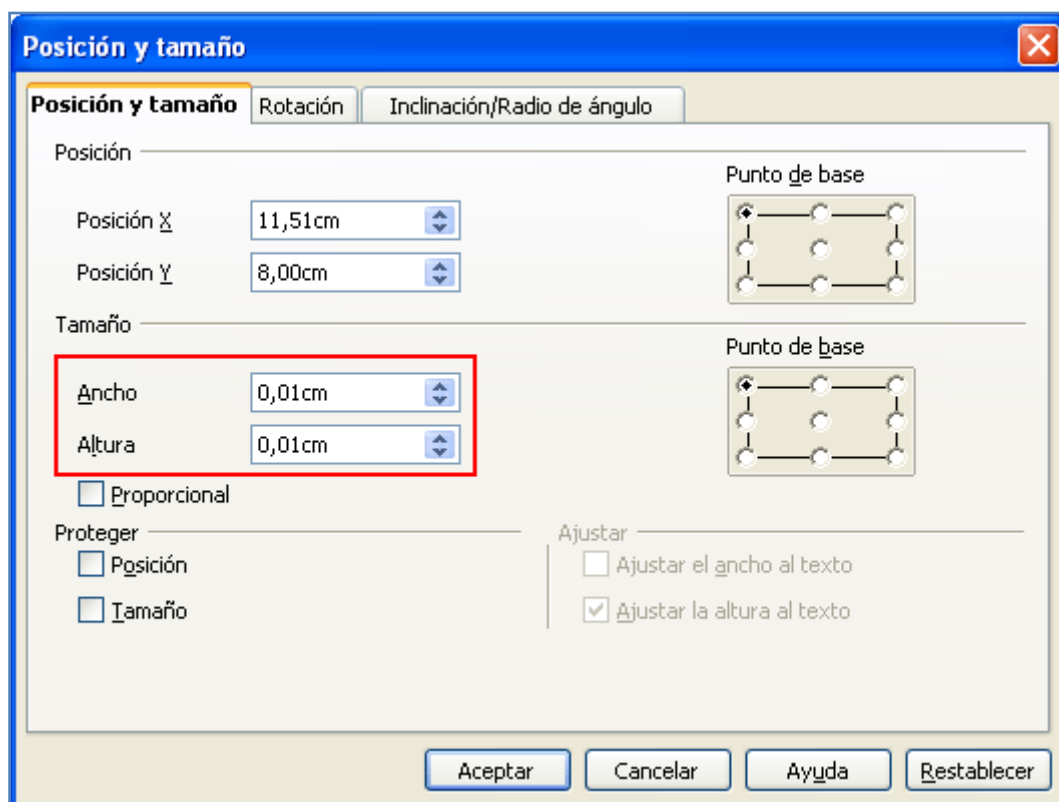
Posición y tamaño

Posición y tamaño | Rotación | Inclinación/Radio de ángulo

Posición

Punto de base

Posición X 11,51cm

Posición Y 8,00cm

Tamaño

Punto de base

Ancho 0,01cm

Altura 0,01cm

Proporcional

Proteger

Posición

Tamaño

Ajustar

Ajustar el ancho al texto

Ajustar la altura al texto

Aceptar | Cancelar | Ayuda | Restablecer